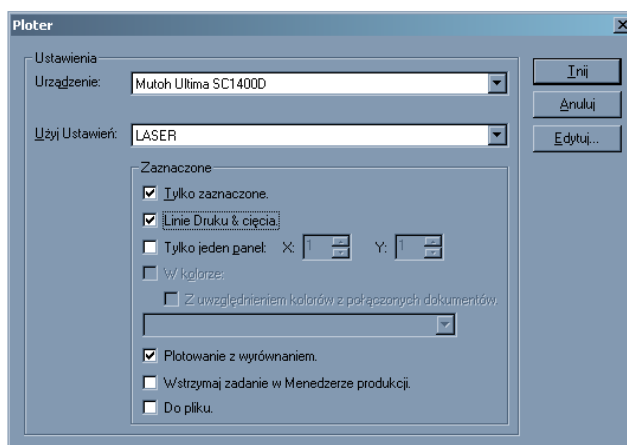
Ploter

Ustawienia

Urządzenie: Mutoh Ultima SC1400D

Użyj Ustawień: LASER

Zaznaczone

Tylko zaznaczone.

Linie Druku & cięcia

Tylko jeden panel: X: 1 Y: 1

W kolorze:

Z uwzględnieniem kolorów z połączonych dokumentów.

Plotowanie z wyrównaniem.

Wstrzymaj zadanie w Menedżerze produkcji.

Do pliku.

Tnij

Anuluj

Edytuj...